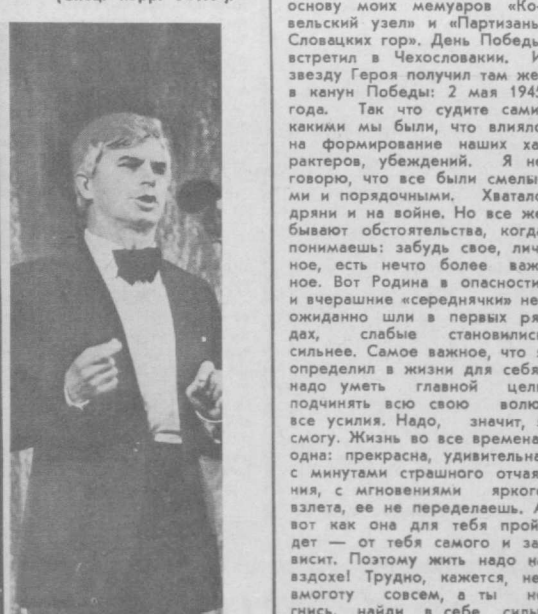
основу моих мемуаров «Ковельский узел» и «Партизаны Словацких гор». День Победы встретил в Чехословакии. И звезду Героя получил там же в канун Победы: 2 мая 1945 года. Так что судите сами, какими мы были, что влияло на формирование наших характеров, убеждений. Я не говорю, что все были смелыми и порядочными. Хватало дряни и на войне. Но все же бывают обстоятельства, когда понимаешь: забудь свое, личное, есть нечто более важное. Вот Родина в опасности и вчерашние «середнячки» неожиданно шли в первых рядах, слабые становились сильнее. Самое важное, что я определил в жизни для себя: надо уметь главной цели подчинять всю свою волю, все усилия. Надо, значит, я смогу. Жизнь во все времена одна: прекрасна, удивительна, с минутами страшного отчаяния, с мгновениями яркого взлета, ее не переделаешь. А вот как она для тебя пройдет — от тебя самого и зависит. Поэтому жить надно на вздохе! Трудно, кажется, невмоготу совсем, а ты не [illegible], найди в себе силы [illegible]